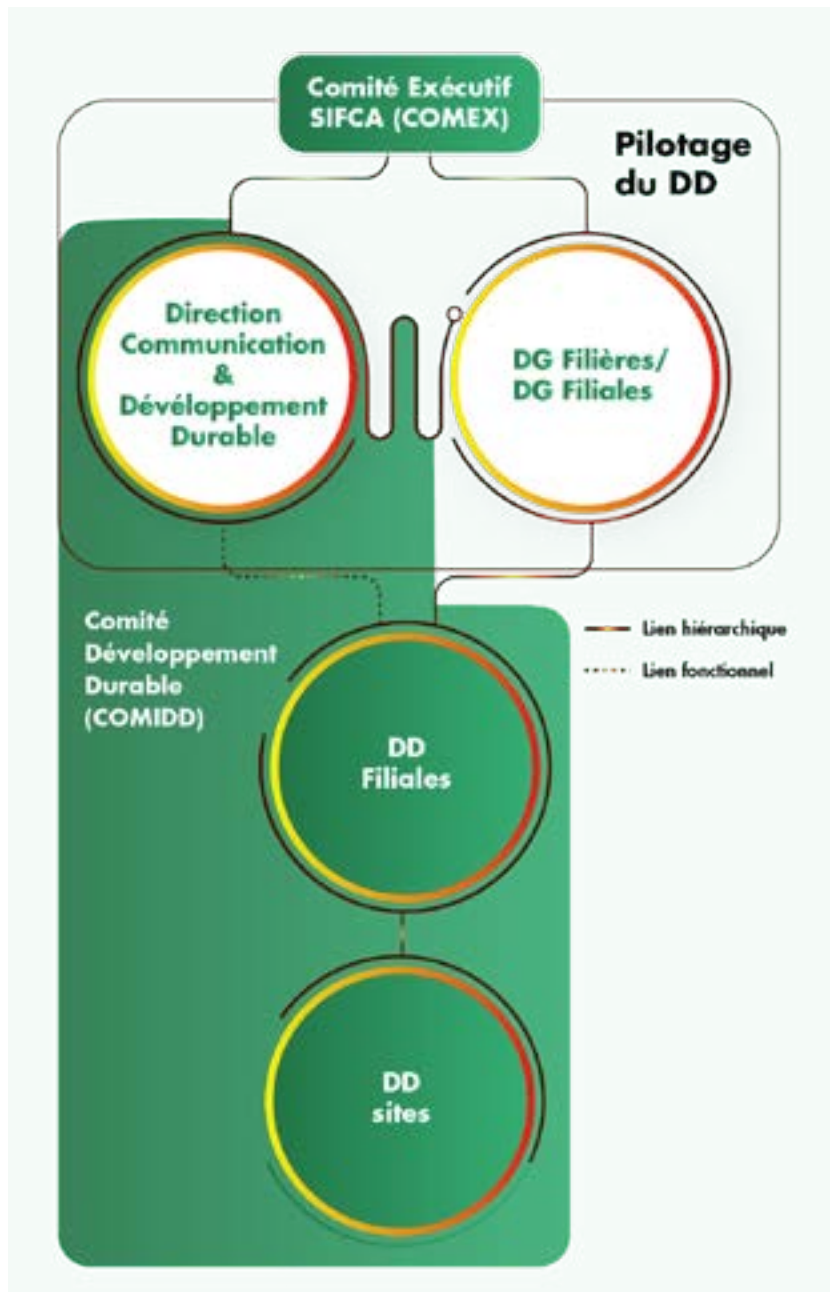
Comité Exécutif SIFCA (COMEX)

Pilotage du DD

Direction Communication & Développement Durable

DG Filières/ DG Filiales

Comité Développement Durable (COMIDD)

Lien hiérarchique

Lien fonctionnel

DD Filiales

DD sites